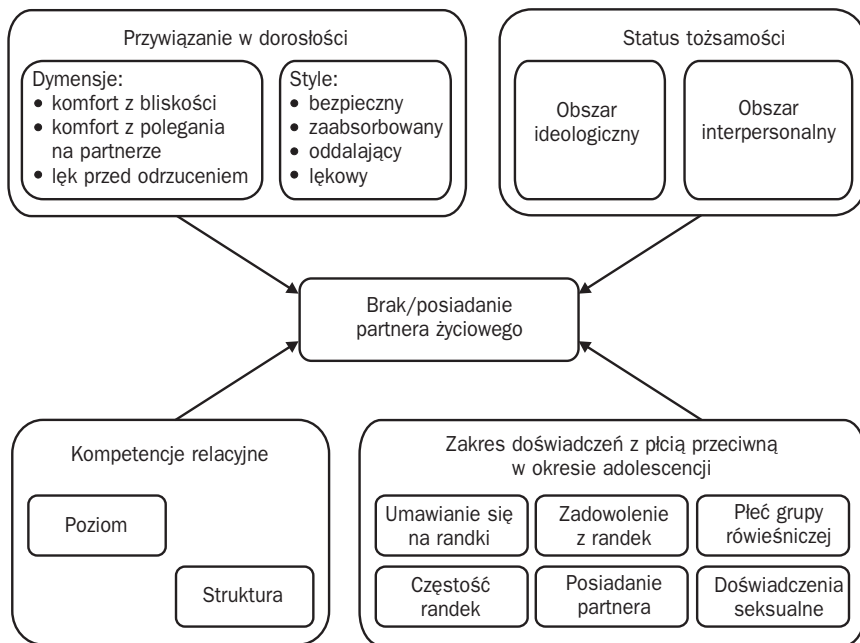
Przywiązanie w dorosłości

Dymensje:
• komfort z bliskości
• komfort z polegania na partnerze
• lęk przed odrzuceniem

Style:
• bezpieczny
• zaabsorbowany
• oddalający
• lękowy

Status tożsamości

Obszar ideologiczny

Obszar interpersonalny

Brak/posiadanie partnera życiowego

Kompetencje relacyjne

Poziom

Struktura

Zakres doświadczeń z płcią przeciwną w okresie adolescencji

Umawianie się na randki

Zadowolenie z randek

Płeć grupy rówieśniczej

Częstość randek

Posiadanie partnera

Doświadczenia seksualne